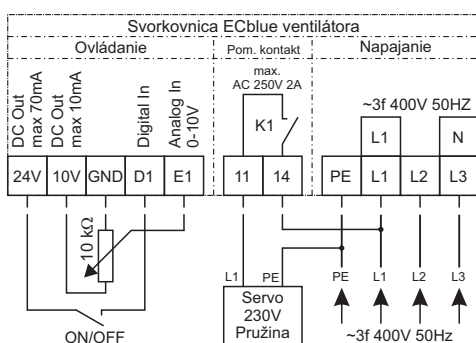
Svorkovnica ECblue ventilátora

Ovládanie

Pom. kontakt

Napajanie

DC Out max 70mA

DC Out max 10mA

Digital In

Analog In 0-10V

max. AC 250V 2A

K1

~3f 400V 50HZ

L1

N

| 24V | 10V | GND | D1 | E1 |
|---|---|---|---|---|

| 11 | 14 |
|---|---|

| PE | L1 | L2 | L3 |
|---|---|---|---|

10 kΩ

ON/OFF

L1

PE

Servo 230V Pružina

PE

L1

L2

L3

~3f 400V 50Hz